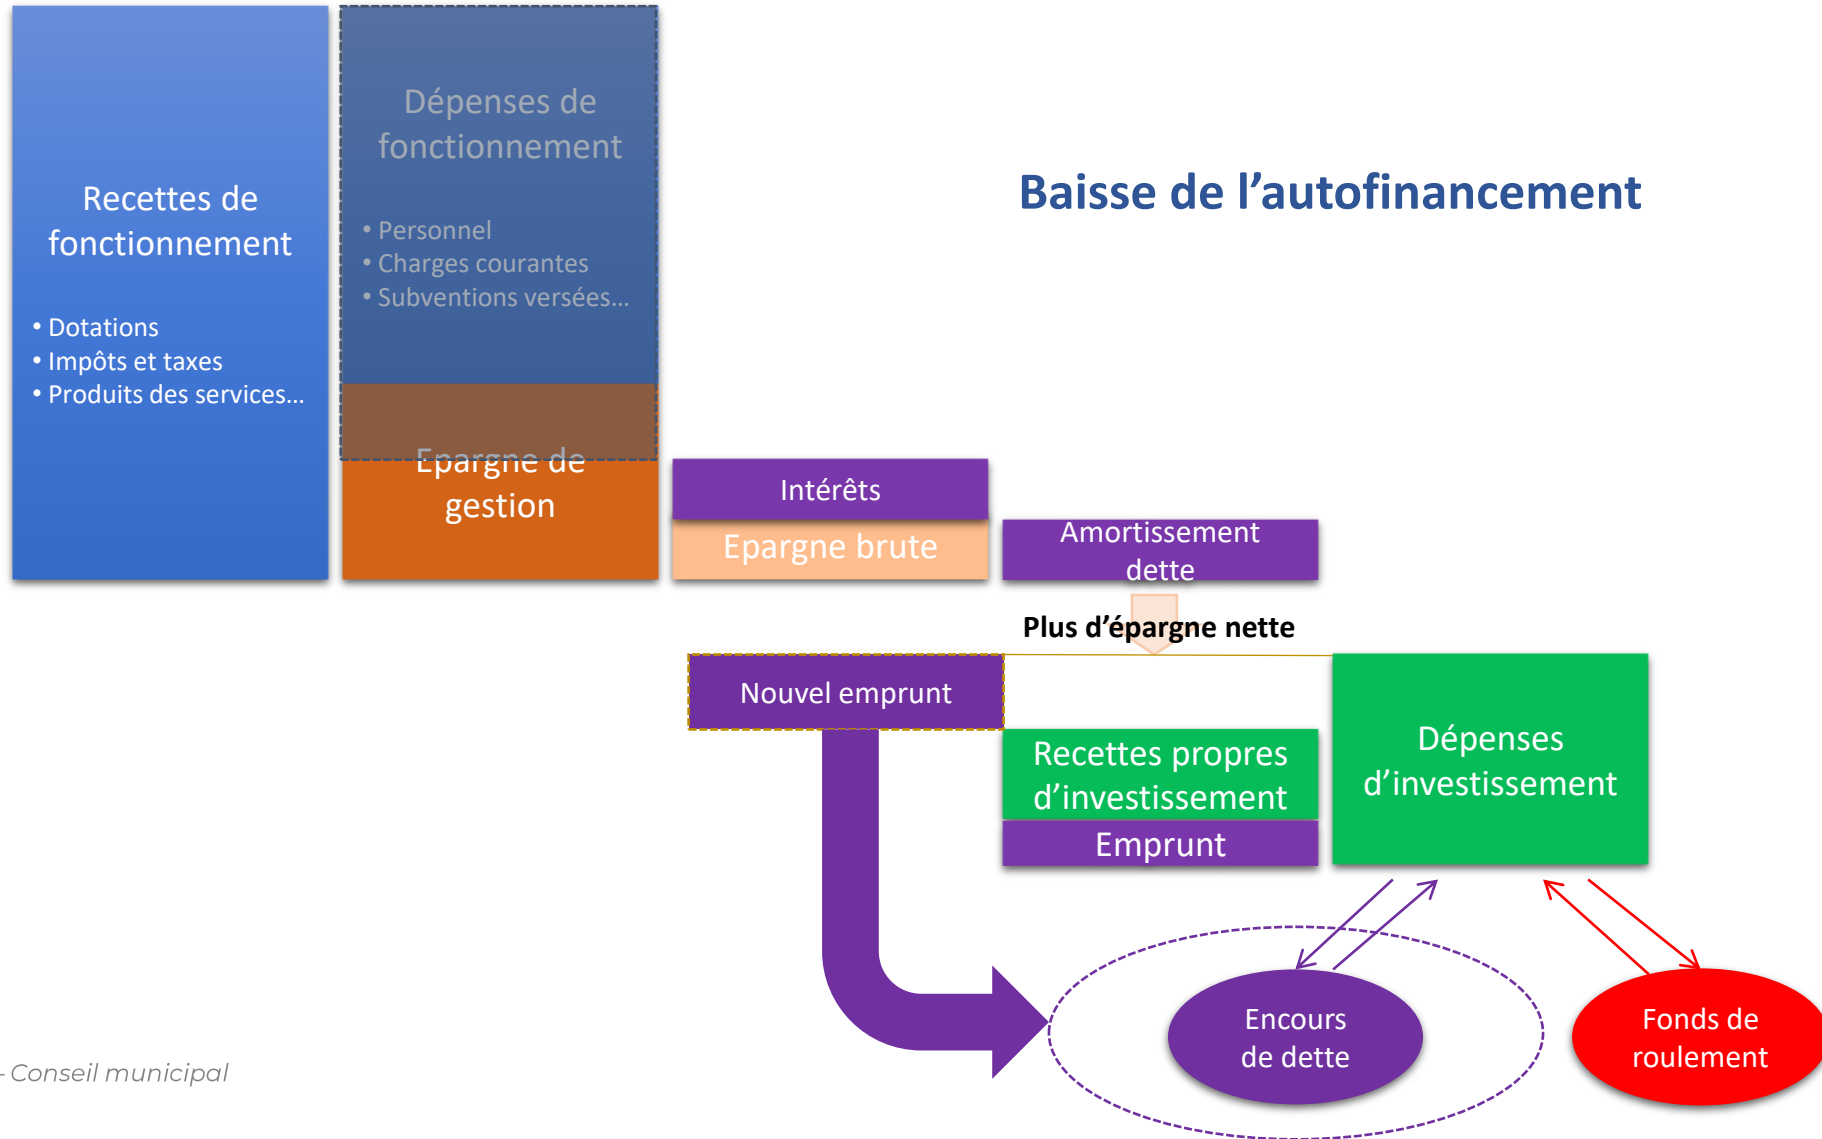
Recettes de fonctionnement

• Dotations
• Impôts et taxes
• Produits des services…

Dépenses de fonctionnement

• Personnel
• Charges courantes
• Subventions versées…

Epargne de gestion

Baisse de l’autofinancement

Intérêts

Epargne brute

Amortissement dette

Plus d’épargne nette

Nouvel emprunt

Recettes propres d’investissement

Emprunt

Dépenses d’investissement

Encours de dette

Fonds de roulement

- Conseil municipal